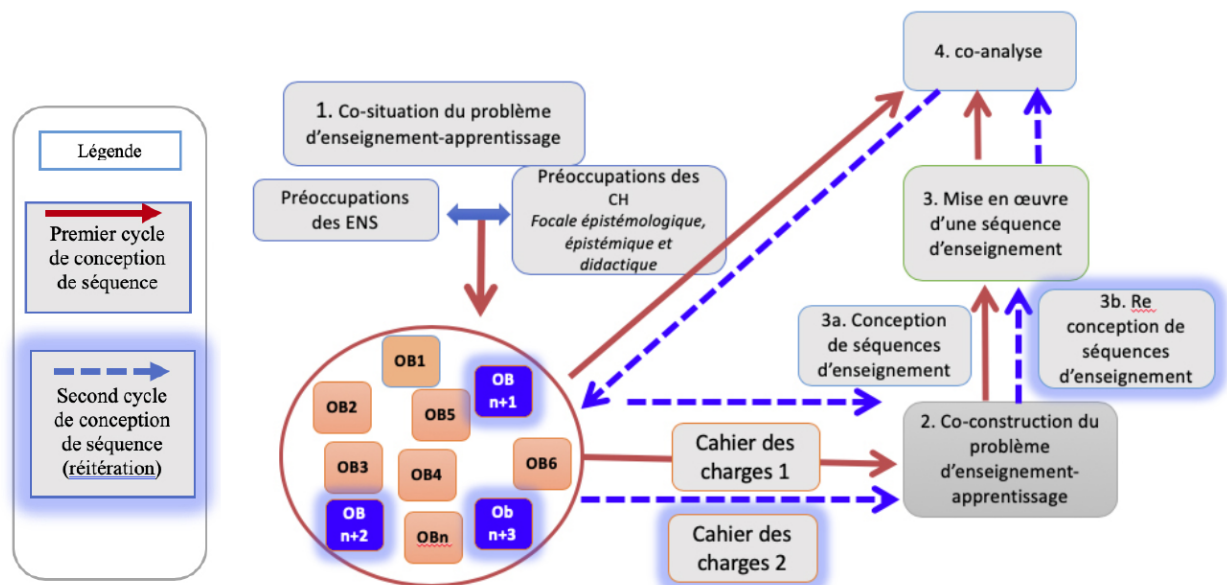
Légende

Premier cycle de conception de séquence

Second cycle de conception de séquence (réitération)

1. Co-situation du problème d'enseignement-apprentissage

Préoccupations des ENS

Préoccupations des CH
*Focale épistémologique, épistémique et didactique*

OB1
OB2
OB5
OB n+1
OB3
OB4
OB6
OB n+2
OBn
Ob n+3

4. co-analyse

3. Mise en œuvre d'une séquence d'enseignement

3a. Conception de séquences d'enseignement

3b. Re conception de séquences d'enseignement

2. Co-construction du problème d'enseignement-apprentissage

Cahier des charges 1

Cahier des charges 2